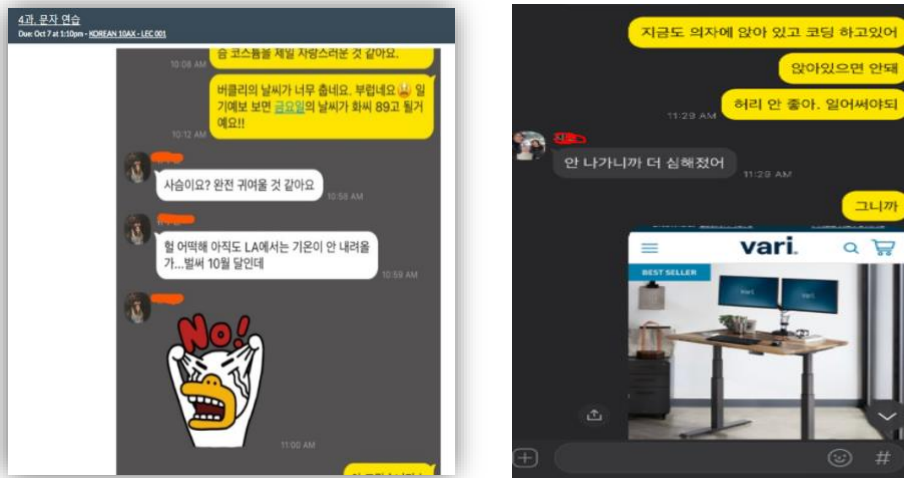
4과. 문자 연습
Due: Oct 7 at 1:10pm - KOREAN 10AX - LEC 001

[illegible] 코스튬볼 제일 자랑스러운 것 같아요.
10:08 AM

버클리의 날씨가 너무 좋네요. 부럽네요 일기예보 보면 금요일의 날씨가 화씨 89고 될거예요!!
10:12 AM

사슴이요? 완전 귀여울 것 같아요
10:58 AM

헐 어떡해 아직도 LA에서는 기온이 안 내려올가...벌써 10월 달인데
10:59 AM

No!
11:00 AM

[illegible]

지금도 의자에 앉아 있고 코딩 하고있어
앉아있으면 안돼
11:29 AM
허리 안 좋아. 일어서야되
안 나가니까 더 심해졌어
11:29 AM
그니까

vari.
BEST SELLER
vari
vari